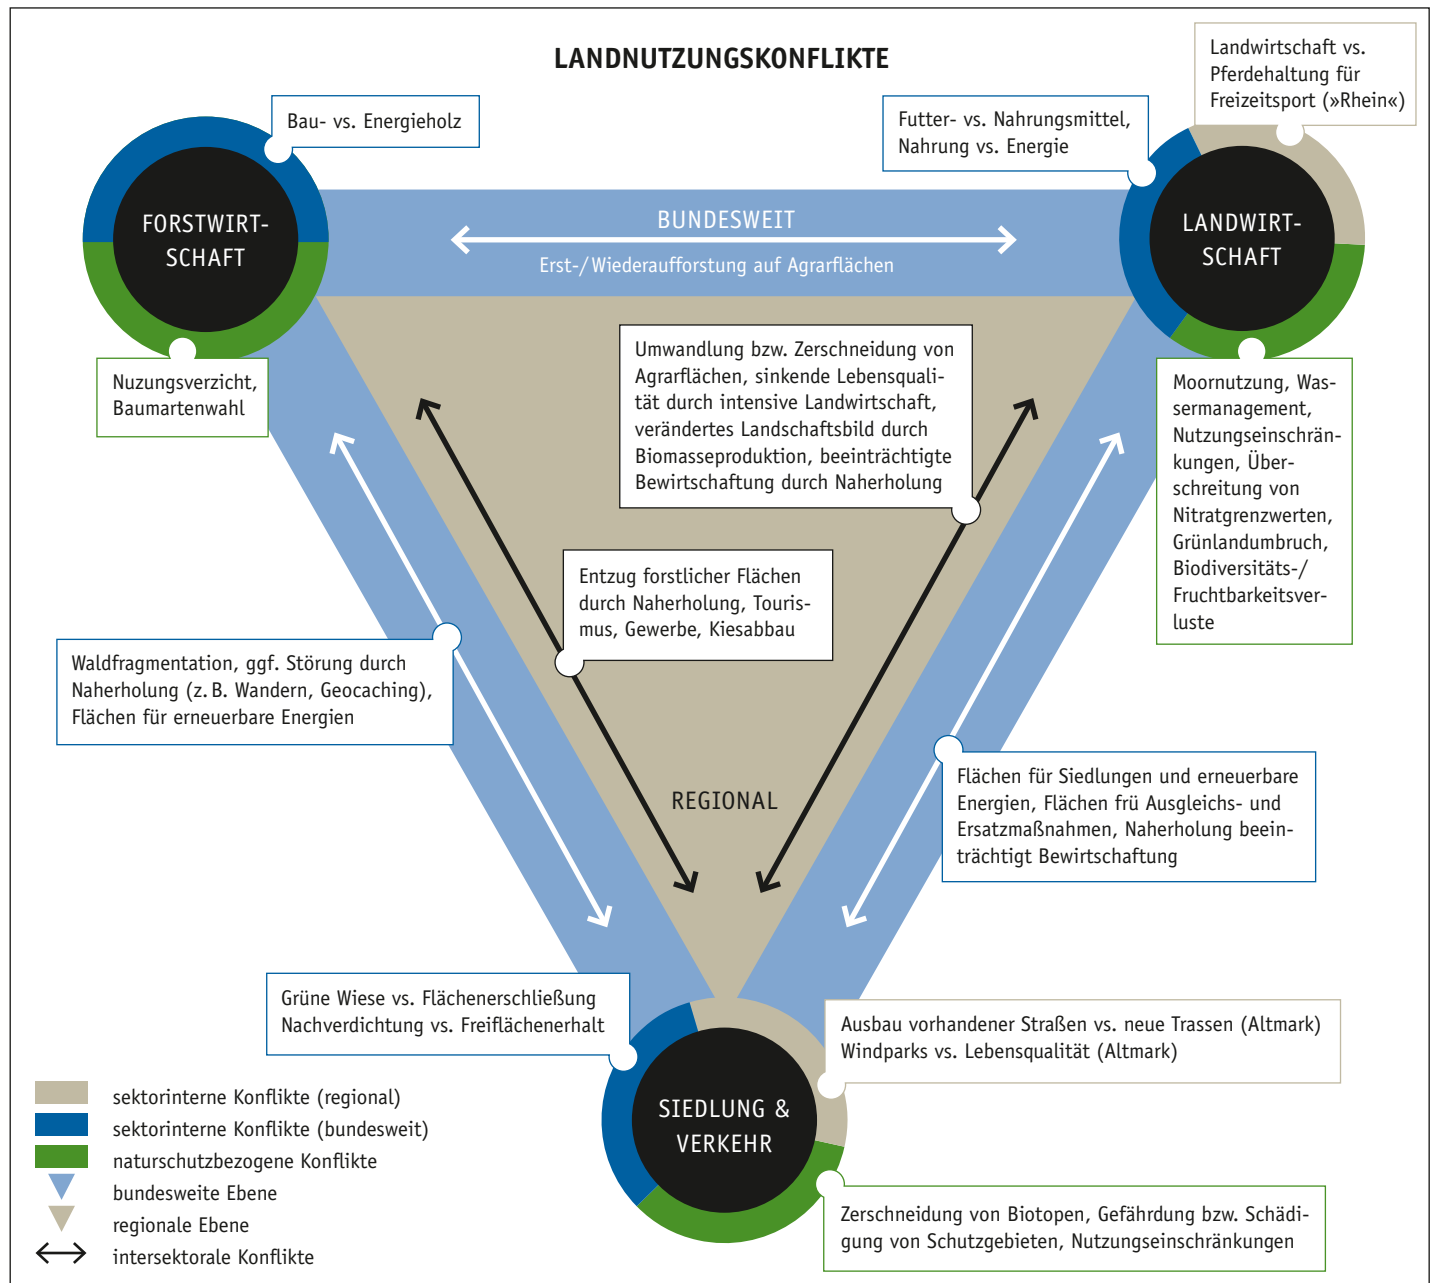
LANDNUTZUNGSKONFLIKTE

Bau- vs. Energieholz

Futter- vs. Nahrungsmittel, Nahrung vs. Energie

Landwirtschaft vs. Pferdehaltung für Freizeitsport (»Rhein«)

FORSTWIRTSCHAFT

BUNDESWEIT

Erst-/Wiederaufforstung auf Agrarflächen

LANDWIRTSCHAFT

Nuzungsverzicht, Baumartenwahl

Umwandlung bzw. Zerschneidung von Agrarflächen, sinkende Lebensqualität durch intensive Landwirtschaft, verändertes Landschaftsbild durch Biomasseproduktion, beeinträchtigte Bewirtschaftung durch Naherholung

Moornutzung, Wassermanagement, Nutzungseinschränkungen, Überschreitung von Nitratgrenzwerten, Grünlandumbruch, Biodiversitäts-/Fruchtbarkeitsverluste

Entzug forstlicher Flächen durch Naherholung, Tourismus, Gewerbe, Kiesabbau

Waldfragmentation, ggf. Störung durch Naherholung (z. B. Wandern, Geocaching), Flächen für erneuerbare Energien

REGIONAL

Flächen für Siedlungen und erneuerbare Energien, Flächen frü Ausgleichs- und Ersatzmaßnahmen, Naherholung beeinträchtigt Bewirtschaftung

Grüne Wiese vs. Flächenerschließung
Nachverdichtung vs. Freiflächenerhalt

Ausbau vorhandener Straßen vs. neue Trassen (Altmark)
Windparks vs. Lebensqualität (Altmark)

SIEDLUNG & VERKEHR

sektorinterne Konflikte (regional)
sektorinterne Konflikte (bundesweit)
naturschutzbezogene Konflikte
bundesweite Ebene
regionale Ebene
intersektorale Konflikte

Zerschneidung von Biotopen, Gefährdung bzw. Schädigung von Schutzgebieten, Nutzungseinschränkungen